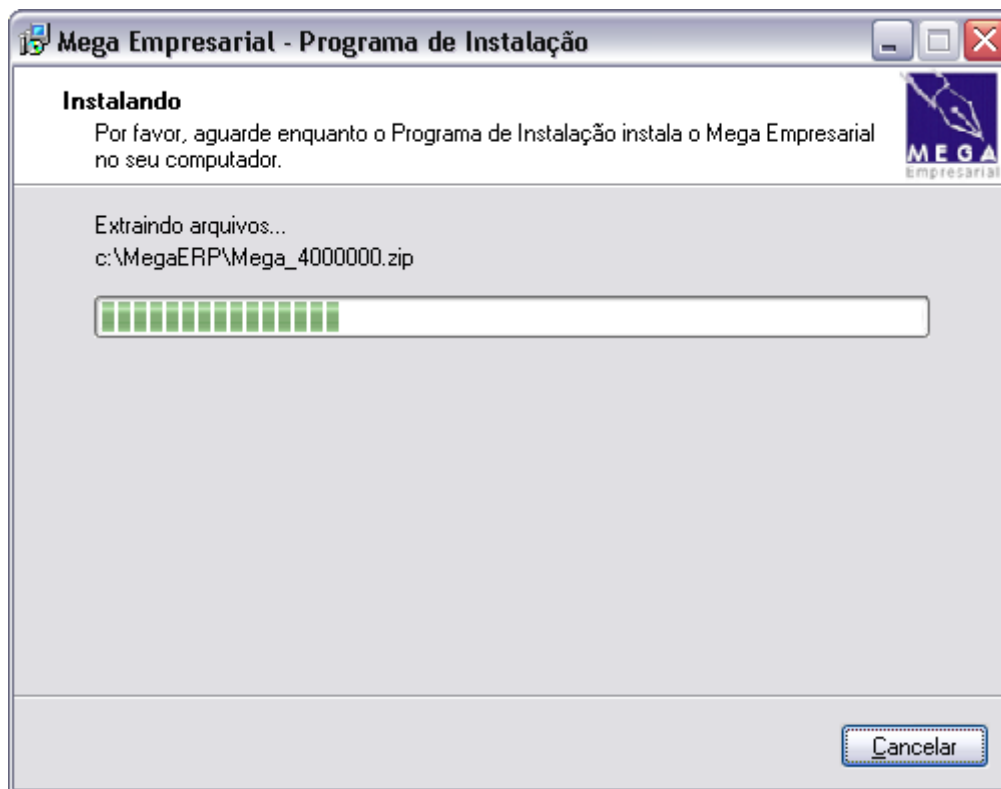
Mega Empresarial - Programa de Instalação

Instalando
Por favor, aguarde enquanto o Programa de Instalação instala o Mega Empresarial no seu computador.

MEGA
Empresarial

Extraindo arquivos...
c:\MegaERP\Mega_4000000.zip

Cancelar